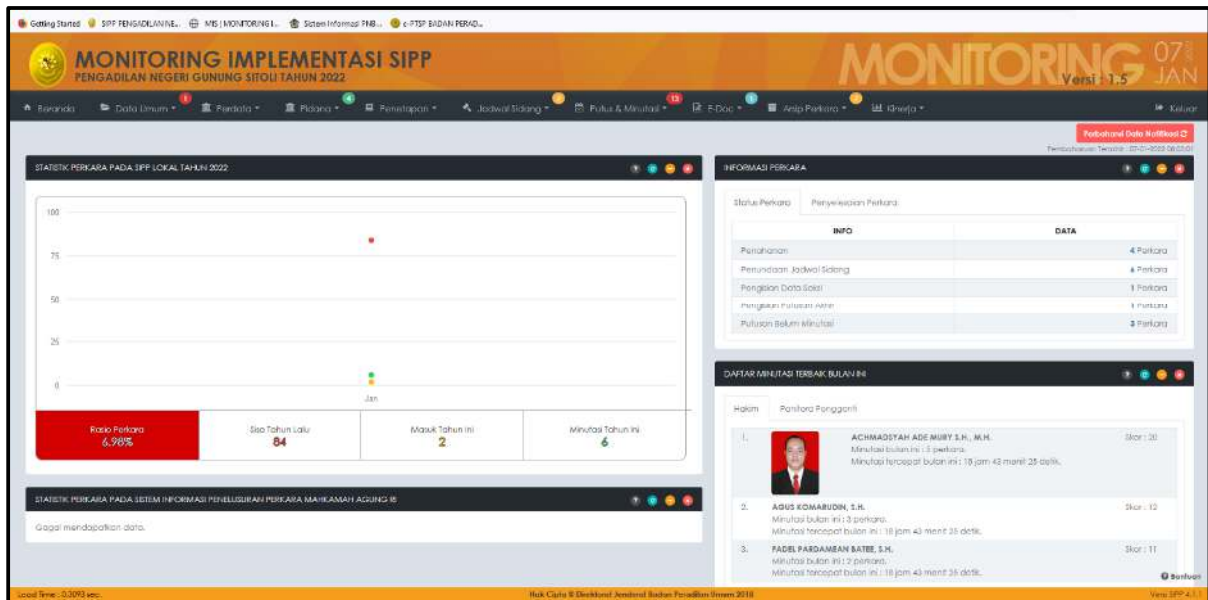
Getting Started SIPP PENGADILAN NE... MIS | MONITORING I... Sistem Informasi PNB... e-PTSP BADAN PERAD...

MONITORING IMPLEMENTASI SIPP
PENGADILAN NEGERI GUNUNG SITOLI TAHUN 2022

MONITORING 07 JAN
Versi : 1.5

Beranda | Data Umum | Perdata | Pidana | Penetapan | Jadwal Sidang | Putus & Minutasi 13 | E-Doc | Arsip Perkara | Kinerja | Keluar

Perbaharui Data Notifikasi
Pembaharuan Terakhir: 07-01-2022 06:03:01

STATISTIK PERKARA PADA SIPP LOKAL TAHUN 2022

100
75
50
25
0
Jan

| Rasio Perkara | Sisa Tahun Lalu | Masuk Tahun Ini | Minutasi Tahun Ini |
|---|---|---|---|
| 6.98% | 84 | 2 | 6 |

STATISTIK PERKARA PADA SISTEM INFORMASI PENELUSURAN PERKARA MAHKAMAH AGUNG RI

Gagal mendapatkan data.

INFORMASI PERKARA

Status Perkara | Penyelesaian Perkara

| INFO | DATA |
|---|---|
| Penahanan | 4 Perkara |
| Penundaan Jadwal Sidang | 6 Perkara |
| Pengisian Data Saksi | 1 Perkara |
| Pengisian Putusan Akhir | 1 Perkara |
| Putusan Belum Minutasi | 3 Perkara |

DAFTAR MINUTASI TERBAIK BULAN INI

Hakim | Panitera Pengganti

1. ACHMADSYAH ADE MURY S.H., M.H.
Minutasi bulan ini : 5 perkara.
Minutasi tercepat bulan ini : 18 jam 43 menit 25 detik.
Skor : 20

2. AGUS KOMARUDIN, S.H.
Minutasi bulan ini : 3 perkara.
Minutasi tercepat bulan ini : 18 jam 43 menit 25 detik.
Skor : 12

3. FADEL PARDAMEAN BATEE, S.H.
Minutasi bulan ini : 2 perkara.
Minutasi tercepat bulan ini : 18 jam 43 menit 25 detik.
Skor : 11

Bantuan

Load Time : 0.3093 sec.
Hak Cipta © Direktorat Jenderal Badan Peradilan Umum 2018
Versi SIPP 4.1.1